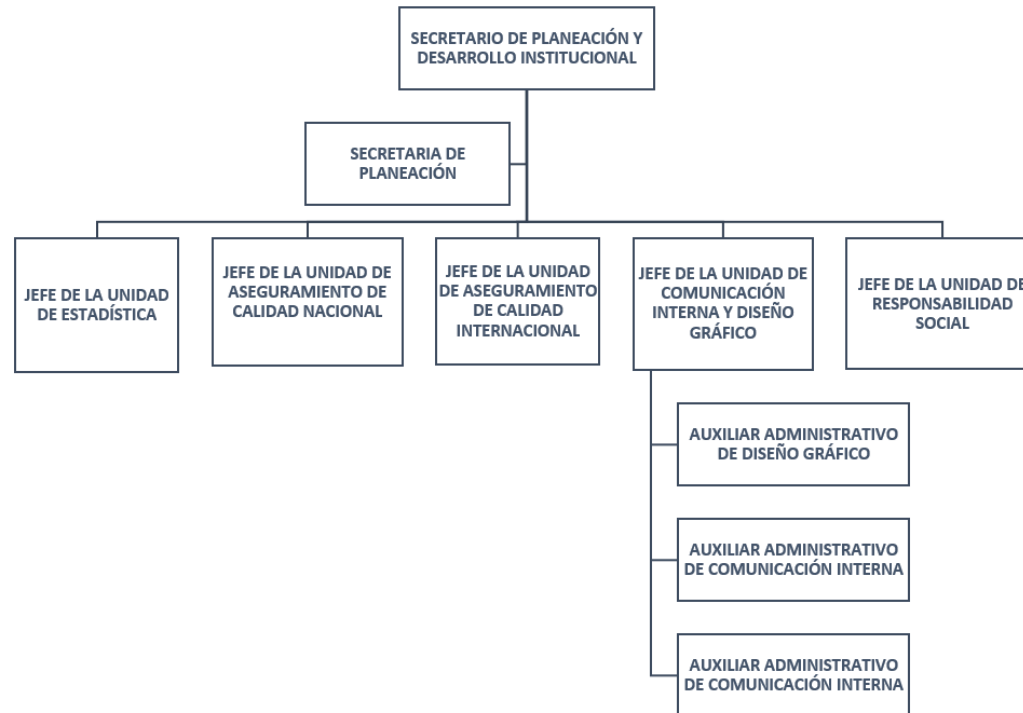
SECRETARIO DE PLANEACIÓN Y DESARROLLO INSTITUCIONAL

SECRETARIA DE PLANEACIÓN

JEFE DE LA UNIDAD DE ESTADÍSTICA

JEFE DE LA UNIDAD DE ASEGURAMIENTO DE CALIDAD NACIONAL

JEFE DE LA UNIDAD DE ASEGURAMIENTO DE CALIDAD INTERNACIONAL

JEFE DE LA UNIDAD DE COMUNICACIÓN INTERNA Y DISEÑO GRÁFICO

JEFE DE LA UNIDAD DE RESPONSABILIDAD SOCIAL

AUXILIAR ADMINISTRATIVO DE DISEÑO GRÁFICO

AUXILIAR ADMINISTRATIVO DE COMUNICACIÓN INTERNA

AUXILIAR ADMINISTRATIVO DE COMUNICACIÓN INTERNA